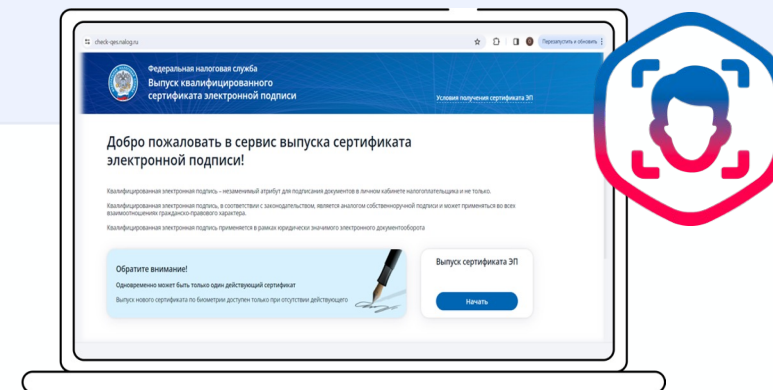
check-qes.nalog.ru

Перезапустить и обновить

Федеральная налоговая служба
Выпуск квалифицированного сертификата электронной подписи

Условия получения сертификата ЭП

Добро пожаловать в сервис выпуска сертификата электронной подписи!

Квалифицированная электронная подпись – незаменимый атрибут для подписания документов в личном кабинете налогоплательщика и не только.

Квалифицированная электронная подпись, в соответствии с законодательством, является аналогом собственноручной подписи и может применяться во всех взаимоотношениях гражданско-правового характера.

Квалифицированная электронная подпись применяется в рамках юридически значимого электронного документооборота

Обратите внимание!

Одновременно может быть только один действующий сертификат

Выпуск нового сертификата по биометрии доступен только при отсутствии действующего

Выпуск сертификата ЭП

Начать